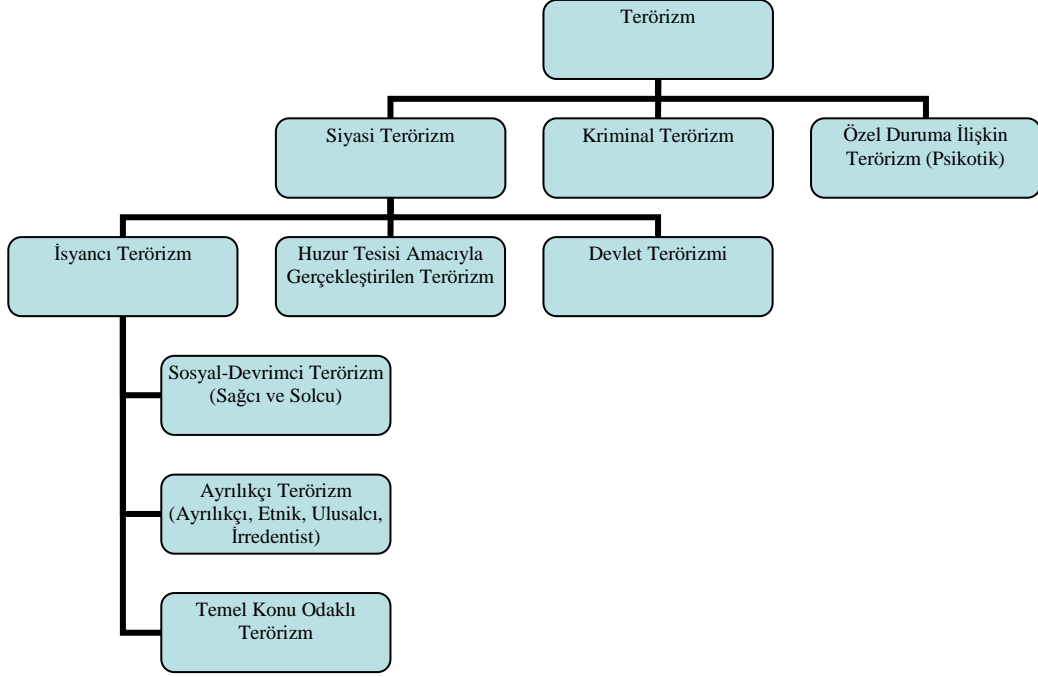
Terörizm

Siyasi Terörizm

Kriminal Terörizm

Özel Duruma İlişkin Terörizm (Psikotik)

İsyancı Terörizm

Huzur Tesisi Amacıyla Gerçekleştirilen Terörizm

Devlet Terörizmi

Sosyal-Devrimci Terörizm (Sağcı ve Solcu)

Ayrılıkçı Terörizm (Ayrılıkçı, Etnik, Ulusalcı, İrredentist)

Temel Konu Odaklı Terörizm